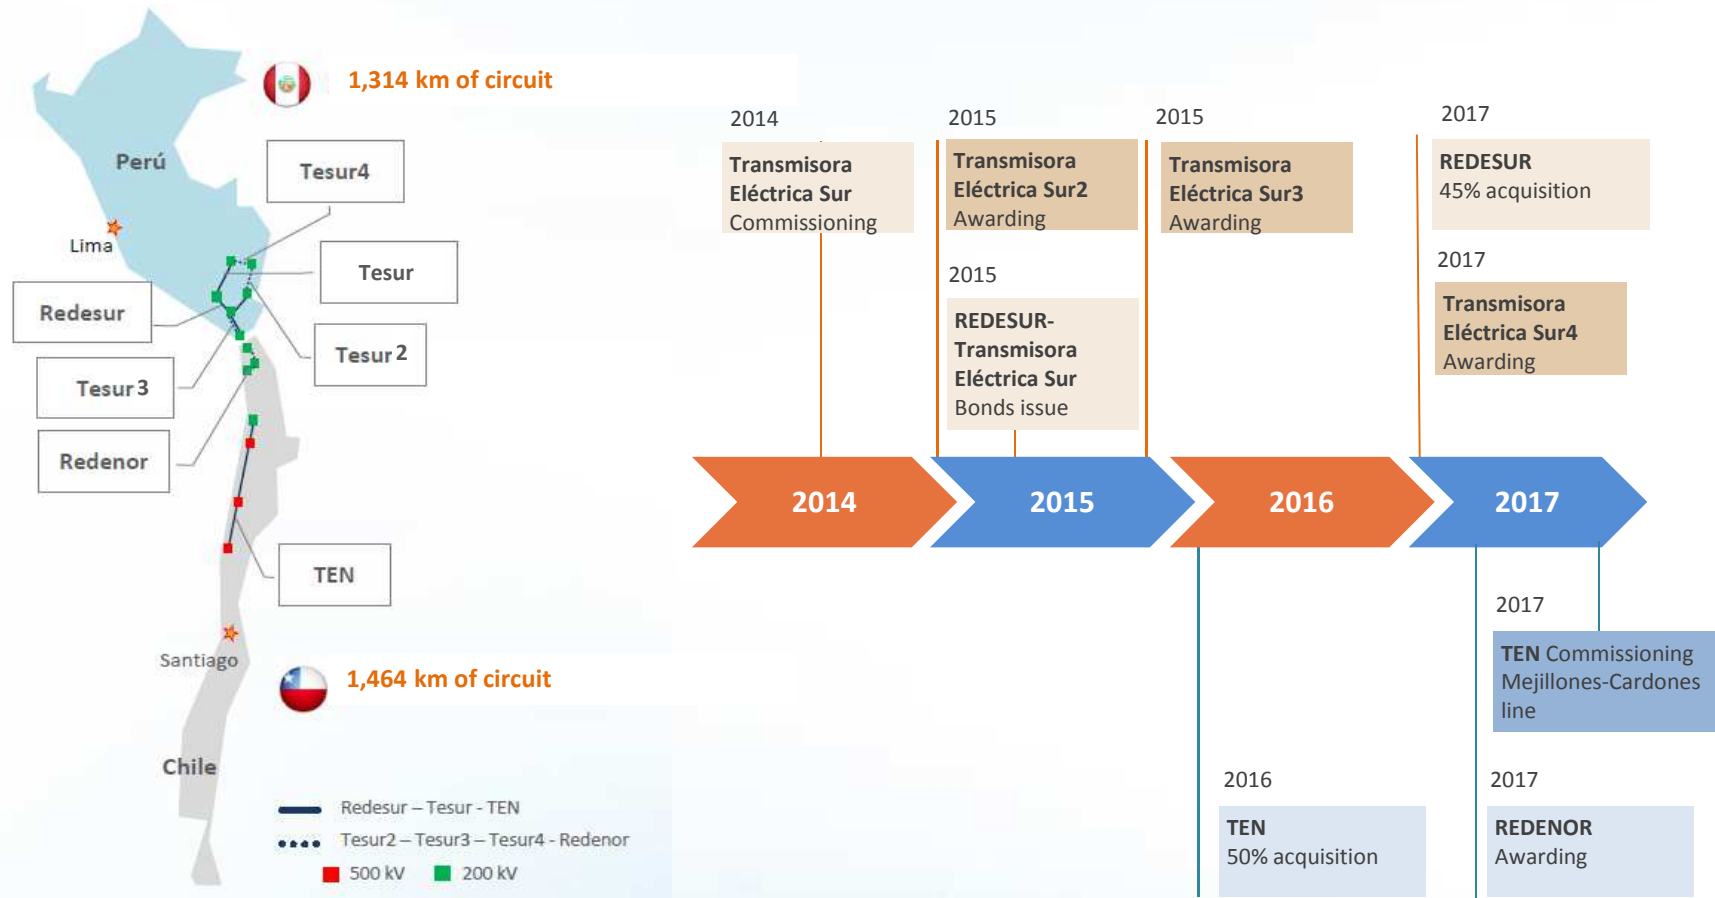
1,314 km of circuit

Perú

Lima

Tesur4

Tesur

Redesur

Tesur 2

Tesur 3

Redenor

TEN

Santiago

1,464 km of circuit

Chile

Redesur – Tesur - TEN

Tesur2 – Tesur3 – Tesur4 - Redenor

500 kV 200 kV

2014

Transmisora Eléctrica Sur Commissioning

2015

Transmisora Eléctrica Sur2 Awarding

2015

REDESUR-Transmisora Eléctrica Sur Bonds issue

2015

Transmisora Eléctrica Sur3 Awarding

2017

REDESUR 45% acquisition

2017

Transmisora Eléctrica Sur4 Awarding

2014

2015

2016

2017

2017

TEN Commissioning Mejillones-Cardones line

2016

TEN 50% acquisition

2017

REDENOR Awarding